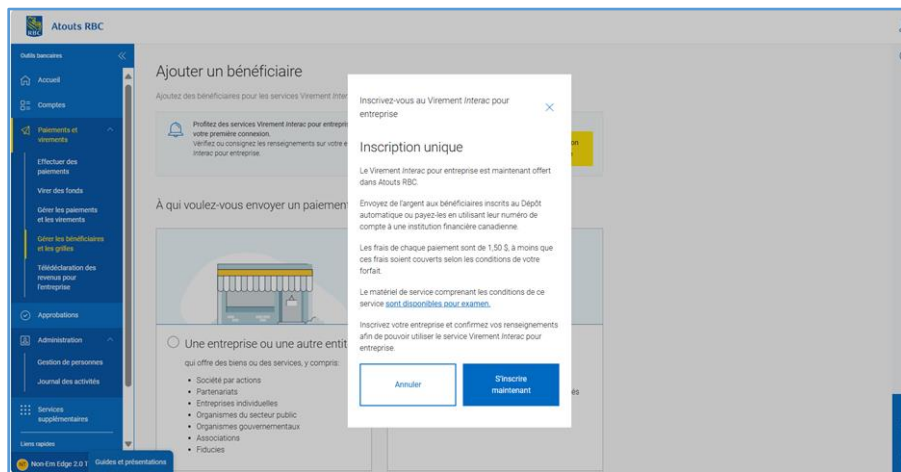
Atouts RBC

Outils bancaires

Accueil

Comptes

Paiements et virements

Effectuer des paiements

Virer des fonds

Gérer les paiements et les virements

Gérer les bénéficiaires et les grilles

Télédéclaration des revenus pour l'entreprise

Approbations

Administration

Gestion de personnes

Journal des activités

Services supplémentaires

Liens rapides

Non-Em Edge 2.0 T

Guides et présentations

Ajouter un bénéficiaire

Ajoutez des bénéficiaires pour les services Virement Interac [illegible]

Profitez des services Virement Interac pour entrepri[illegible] votre première connexion.
Vérifiez ou consignez les renseignements sur votre e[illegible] Interac pour entreprise.

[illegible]on

À qui voulez-vous envoyer un paiemen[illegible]

Une entreprise ou une autre entit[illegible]

qui offre des biens ou des services, y compris:

• Société par actions
• Partenariats
• Entreprises individuelles
• Organismes du secteur public
• Organismes gouvernementaux
• Associations
• Fiducies

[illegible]és

Inscrivez-vous au Virement Interac pour entreprise

Inscription unique

Le Virement Interac pour entreprise est maintenant offert dans Atouts RBC.

Envoyez de l'argent aux bénéficiaires inscrits au Dépôt automatique ou payez-les en utilisant leur numéro de compte à une institution financière canadienne.

Les frais de chaque paiement sont de 1,50 $, à moins que ces frais soient couverts selon les conditions de votre forfait.

Le matériel de service comprenant les conditions de ce service sont disponibles pour examen.

Inscrivez votre entreprise et confirmez vos renseignements afin de pouvoir utiliser le service Virement Interac pour entreprise.

Annuler

S'inscrire maintenant